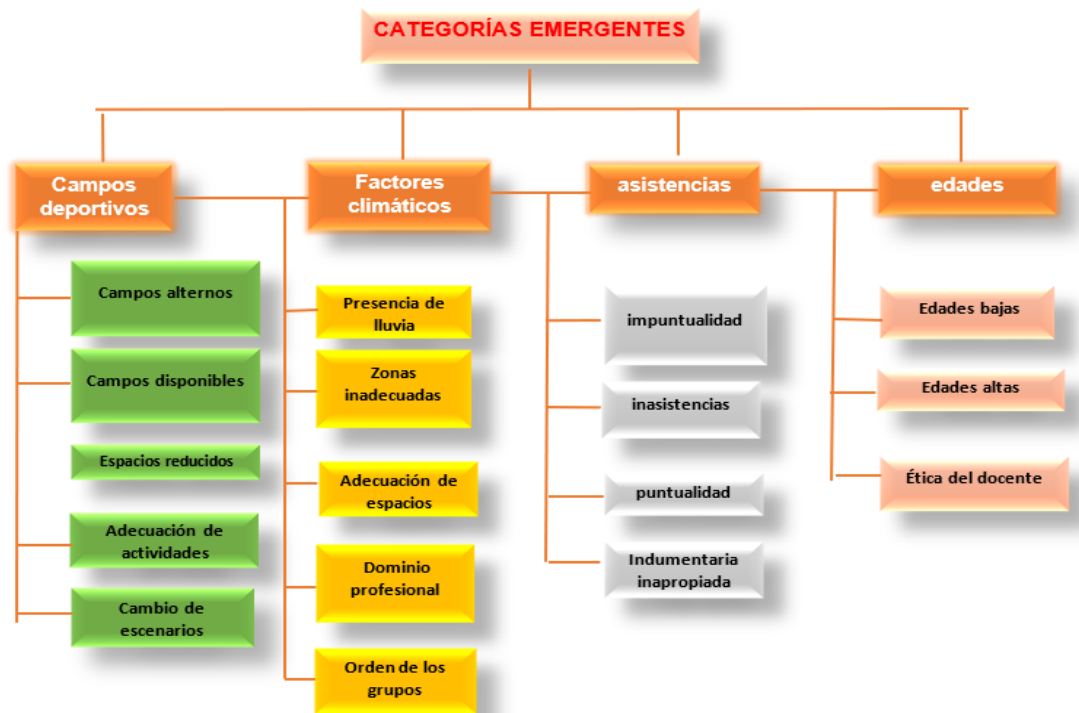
CATEGORÍAS EMERGENTES

Campos deportivos

Campos alternos

Campos disponibles

Espacios reducidos

Adecuación de actividades

Cambio de escenarios

Factores climáticos

Presencia de lluvia

Zonas inadecuadas

Adecuación de espacios

Dominio profesional

Orden de los grupos

asistencias

impuntualidad

inasistencias

puntualidad

Indumentaria inapropiada

edades

Edades bajas

Edades altas

Ética del docente